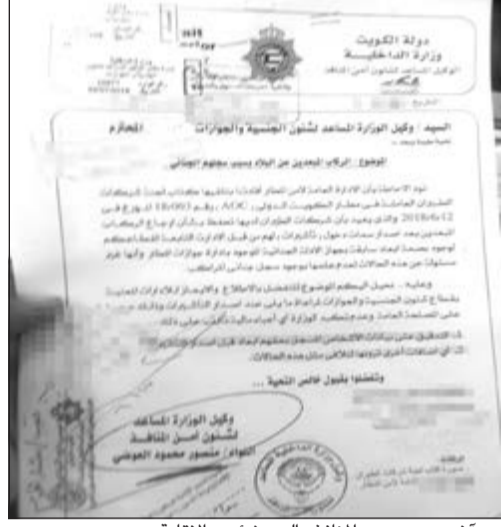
دولة الكويت
وزارة الداخلية
الوكيل المساعد لشئون أمن المنافذ

السيد / وكيل الوزارة المساعد لشئون الجنسية والجوازات المحترم

الموضوع / الركاب المبعدين عن البلاد بسبب مجهود الوطني

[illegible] AOK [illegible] 18/09/2018 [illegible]

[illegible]

وعليه ، نحيل إليكم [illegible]

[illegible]

وتفضلوا بقبول خالص التحية ...

وكيل الوزارة المساعد
لشئون أمن المنافذ
اللواء/ منصور محمود العوضي

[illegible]